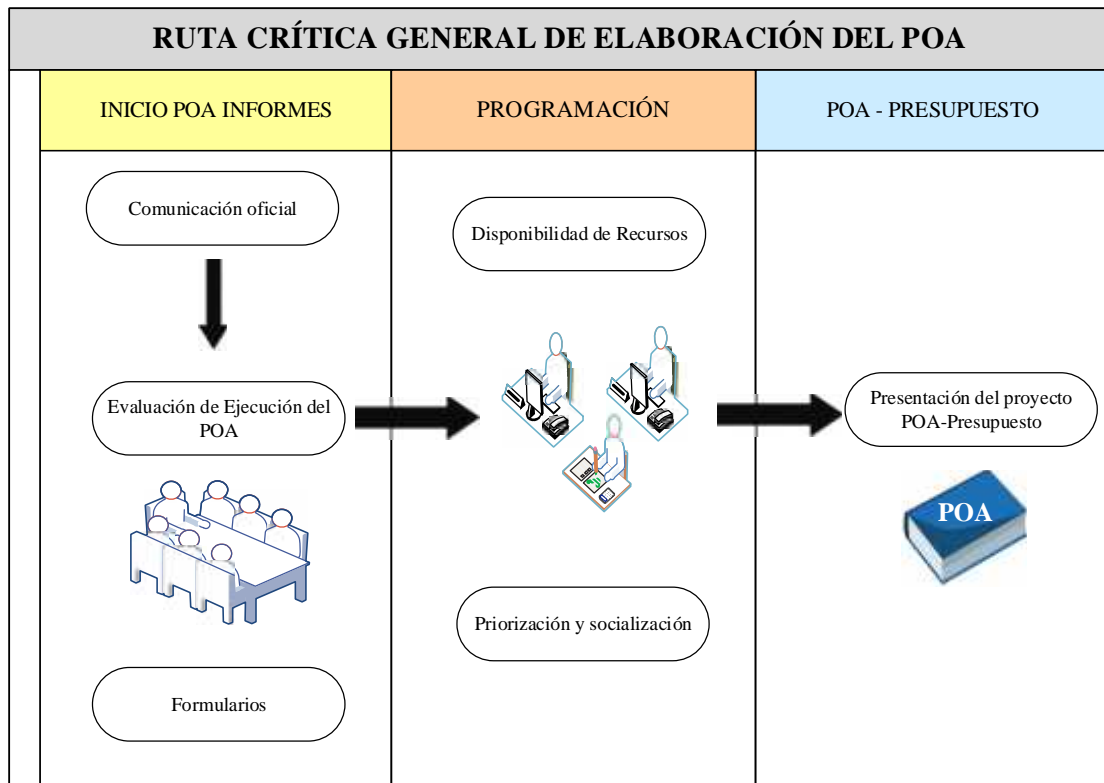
RUTA CRÍTICA GENERAL DE ELABORACIÓN DEL POA

| INICIO POA INFORMES | PROGRAMACIÓN | POA - PRESUPUESTO |
|---|---|---|
| Comunicación oficial | Disponibilidad de Recursos | |
| Evaluación de Ejecución del POA | | Presentación del proyecto POA-Presupuesto |
| | | POA |
| Formularios | Priorización y socialización | |